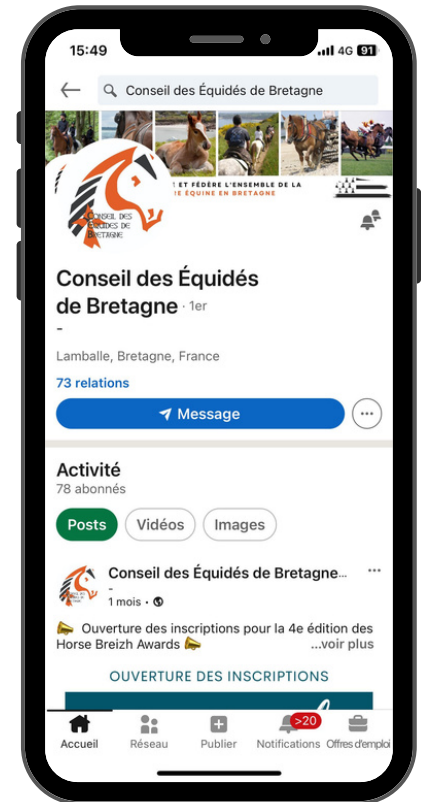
15:49

4G 91

Conseil des Équidés de Bretagne

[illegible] ET FÉDÈRE L'ENSEMBLE DE LA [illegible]E ÉQUINE EN BRETAGNE

CONSEIL DES ÉQUIDÉS DE BRETAGNE

Conseil des Équidés de Bretagne · 1er

-

Lamballe, Bretagne, France

73 relations

Message

Activité

78 abonnés

Posts

Vidéos

Images

Conseil des Équidés de Bretagne...

-

1 mois ·

📣 Ouverture des inscriptions pour la 4e édition des Horse Breizh Awards 📣 ...voir plus

OUVERTURE DES INSCRIPTIONS

Accueil

Réseau

Publier

>20

Notifications

Offres d'emploi